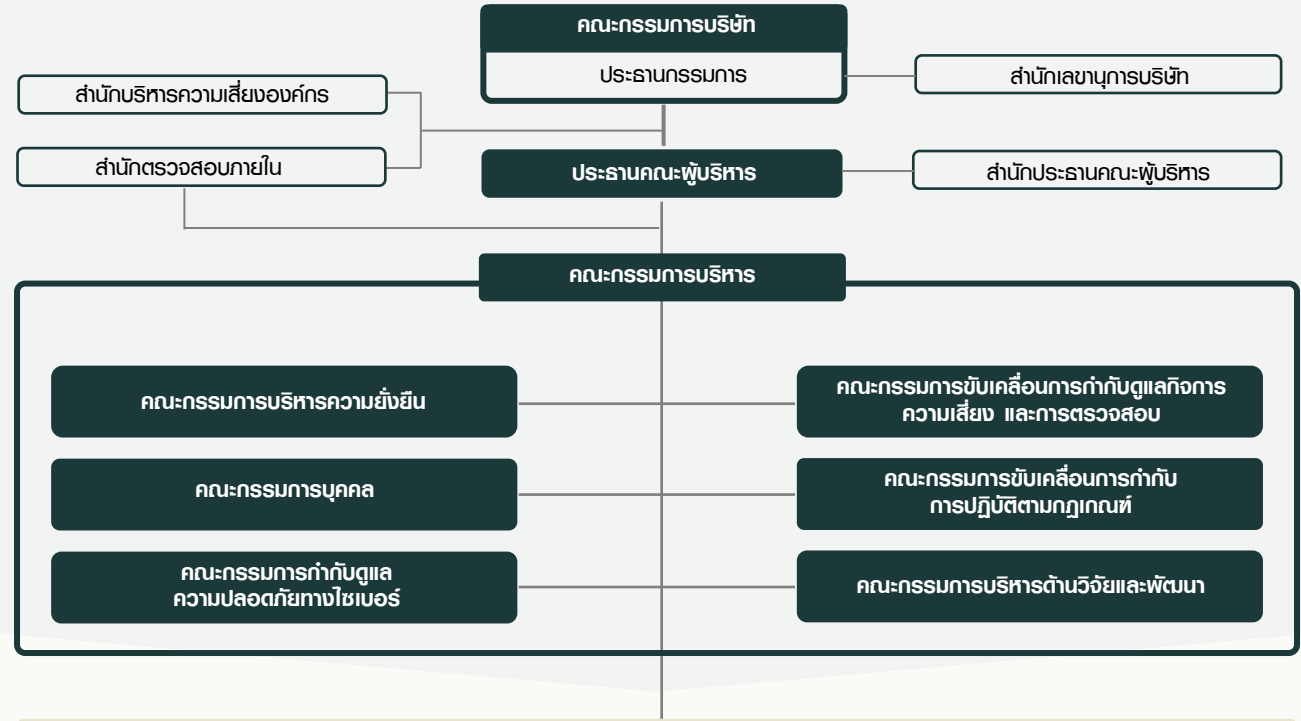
คณะกรรมการบริษัท

ประธานกรรมการ

สำนักบริหารความเสี่ยงองค์กร

สำนักเลขานุการบริษัท

สำนักตรวจสอบภายใน

ประธานคณะผู้บริหาร

สำนักประธานคณะผู้บริหาร

คณะกรรมการบริหาร

คณะกรรมการบริหารความยั่งยืน

คณะกรรมการขับเคลื่อนการกำกับดูแลกิจการ ความเสี่ยง และการตรวจสอบ

คณะกรรมการบุคคล

คณะกรรมการขับเคลื่อนการกำกับ การปฏิบัติตามกฎเกณฑ์

คณะกรรมการกำกับดูแล ความปลอดภัยทางไซเบอร์

คณะกรรมการบริหารด้านวิจัยและพัฒนา